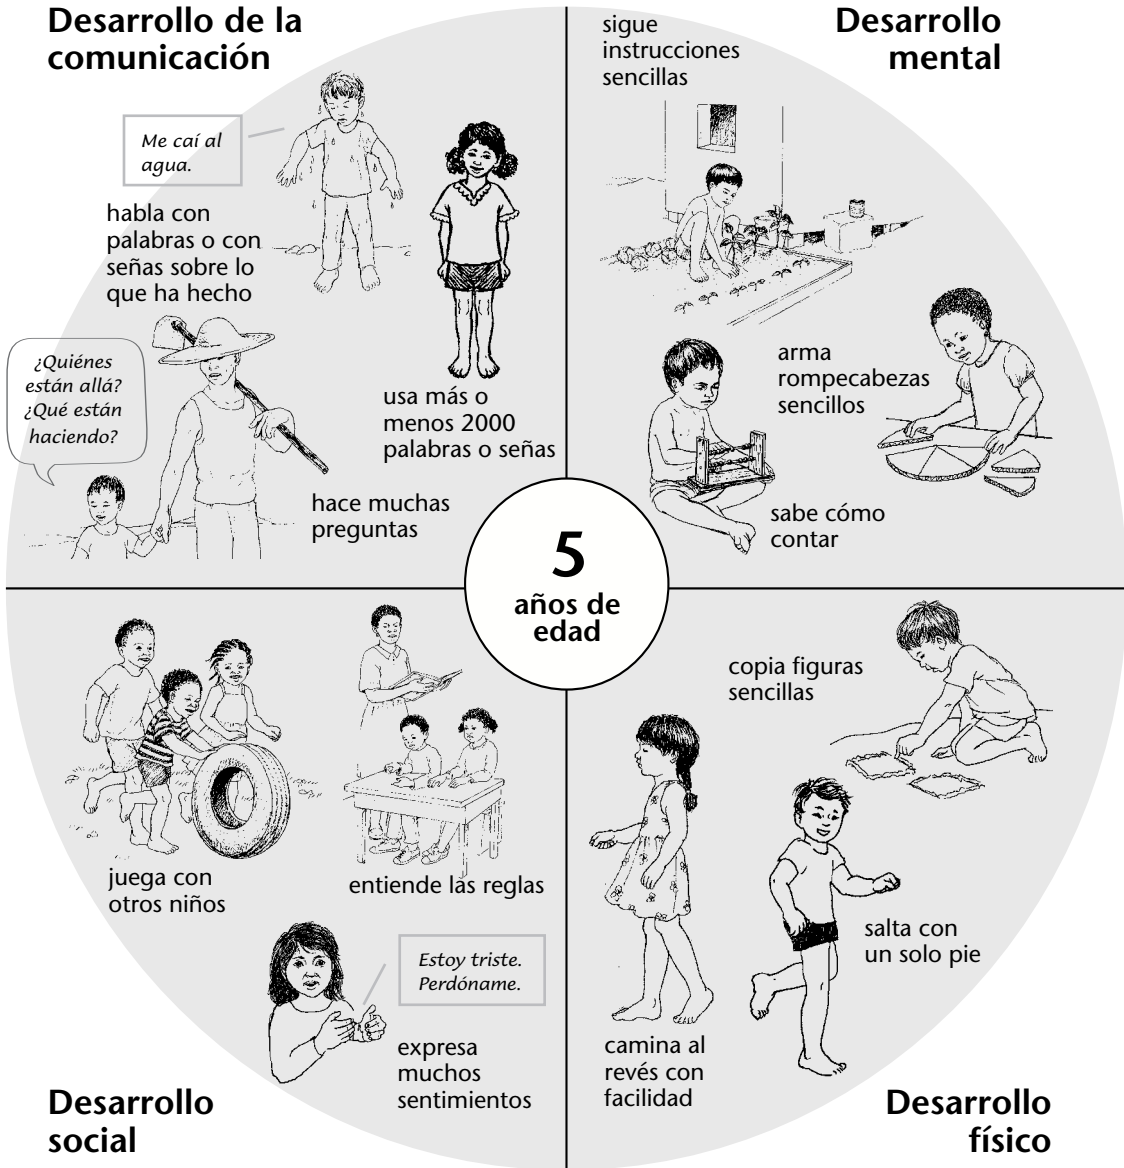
Desarrollo de la comunicación

Me caí al agua.

habla con palabras o con señas sobre lo que ha hecho

usa más o menos 2000 palabras o señas

¿Quiénes están allá? ¿Qué están haciendo?

hace muchas preguntas

Desarrollo mental

sigue instrucciones sencillas

arma rompecabezas sencillos

sabe cómo contar

5
años de edad

Desarrollo social

juega con otros niños

entiende las reglas

Estoy triste. Perdóname.

expresa muchos sentimientos

Desarrollo físico

copia figuras sencillas

salta con un solo pie

camina al revés con facilidad